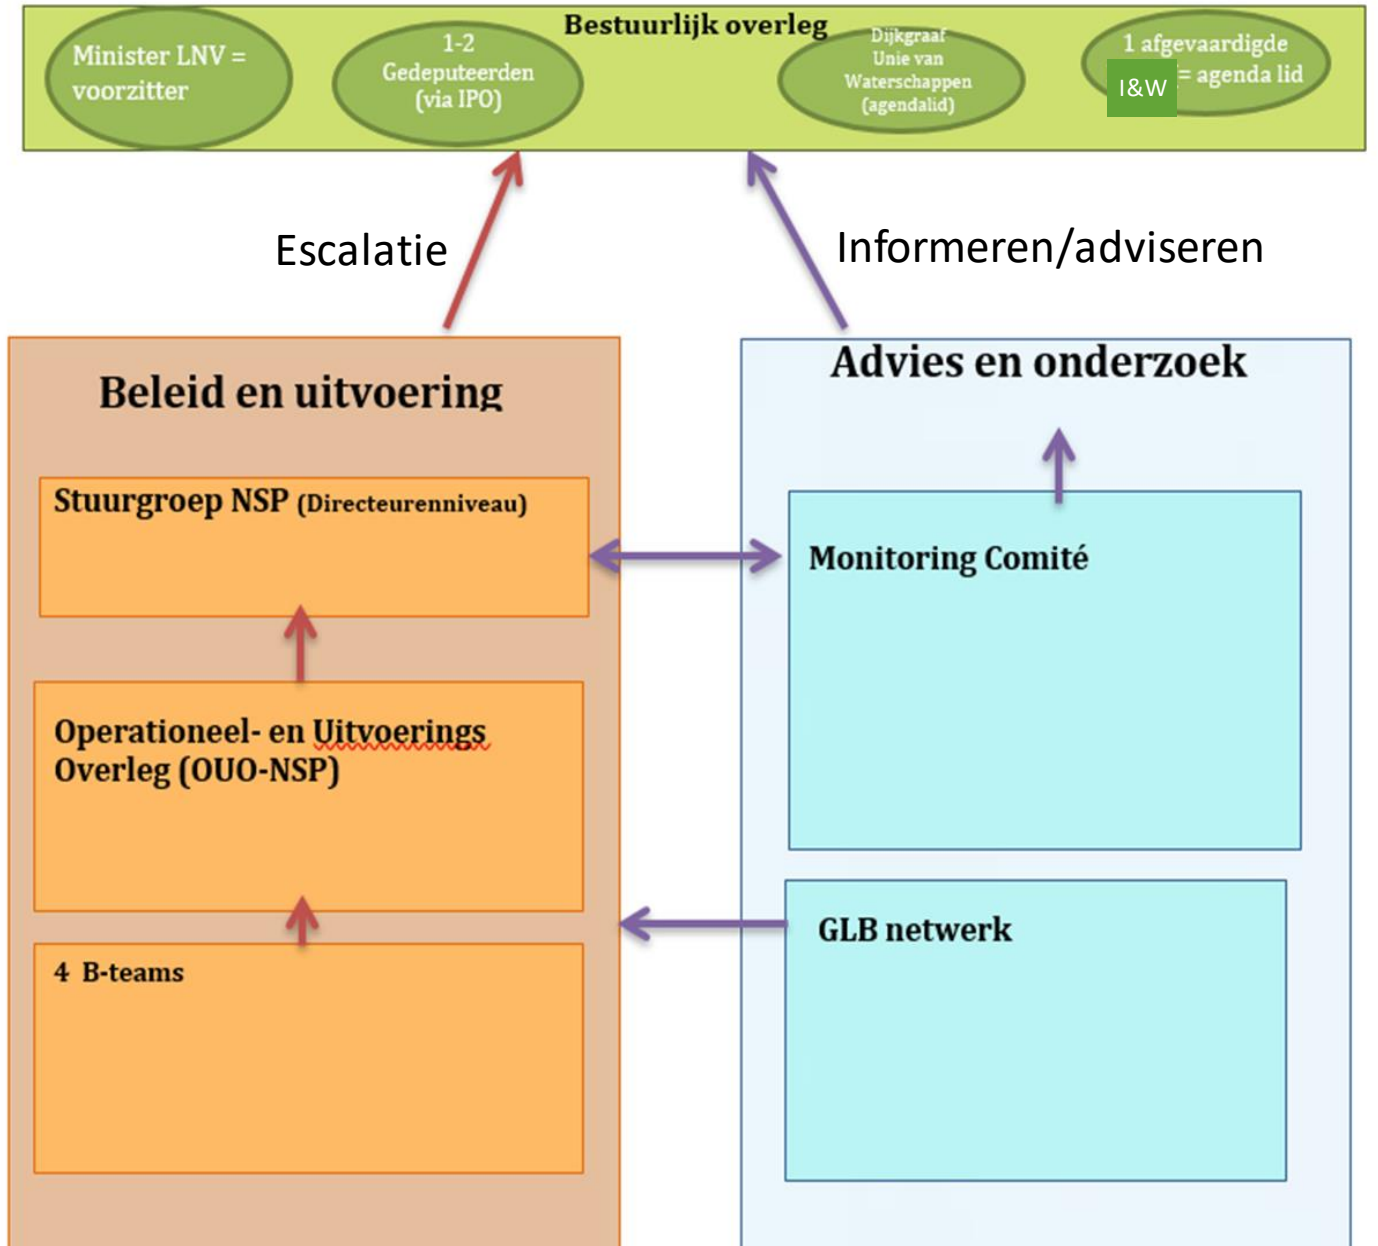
Bestuurlijk overleg

Minister LNV = voorzitter

1-2 Gedeputeerden (via IPO)

Dijkgraaf Unie van Waterschappen (agendalid)

1 afgevaardigde I&W = agenda lid

Escalatie

Informeren/adviseren

Beleid en uitvoering

Stuurgroep NSP (Directeurenniveau)

Operationeel- en Uitvoerings Overleg (OUO-NSP)

4 B-teams

Advies en onderzoek

Monitoring Comité

GLB netwerk